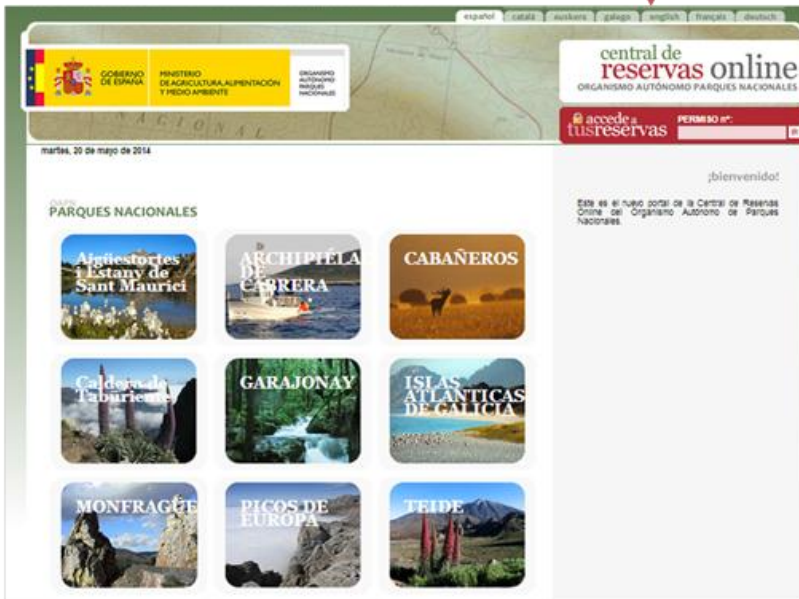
español | català | euskara | galego | english | français | deutsch

GOBIERNO DE ESPAÑA
MINISTERIO DE AGRICULTURA, ALIMENTACIÓN Y MEDIO AMBIENTE
ORGANISMO AUTÓNOMO PARQUES NACIONALES

central de reservas online
ORGANISMO AUTÓNOMO PARQUES NACIONALES

accede a tusreservas
PERMISO nº:

martes, 20 de mayo de 2014

PARQUES NACIONALES

¡bienvenido!

Este es el nuevo portal de la Central de Reservas Online del Organismo Autónomo de Parques Nacionales.

Aigüestortes i Estany de Sant Maurici

ARCHIPIÉLAGO DE CABRERA

CABAÑEROS

Caldera de Taburiente

GARAJONAY

ISLAS ATLÁNTICAS DE GALICIA

MONFRAGÜE

PICOS DE EUROPA

TEIDE